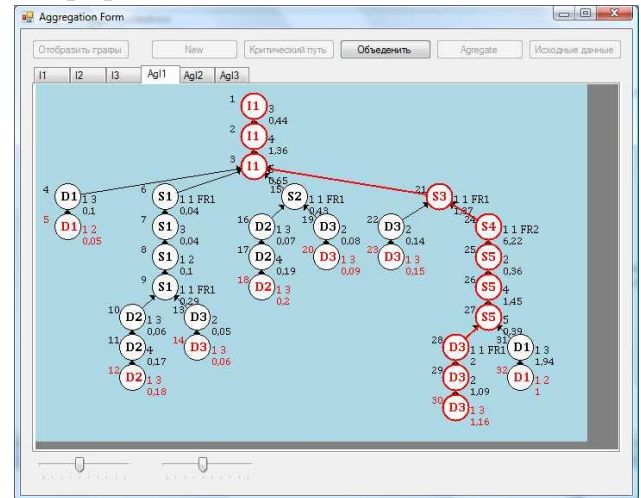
Aggregation Form

Отобразить графы | New | Критический путь | Объеденить | Agregate | Исходные данные

I1 | I2 | I3 | Agl1 | Agl2 | Agl3

1 I1 3 0,44
2 I1 4 1,36
3 I1 5 0,65
4 D1 1 3 0,1
5 D1 1 2 0,05
6 S1 1 1 FR1 0,04
7 S1 3 0,04
8 S1 1 2 0,1
9 S1 1 1 FR1 0,29
10 D2 1 3 0,06
11 D2 4 0,17
12 D2 1 3 0,18
13 D3 2 0,05
14 D3 1 3 0,06
15 S2 1 1 FR1 0,43
16 D2 1 3 0,07
17 D2 4 0,19
18 D2 1 3 0,2
19 D3 2 0,08
20 D3 1 3 0,09
21 S3 1 1 FR1 1,27
22 D3 2 0,14
23 D3 1 3 0,15
24 S4 1 1 FR2 6,22
25 S5 2 0,36
26 S5 4 1,45
27 S5 5 0,39
28 D3 1 1 FR1
29 D3 2 1,09
30 D3 1 3 1,16
31 D1 1 3 1,94
32 D1 1 2 1